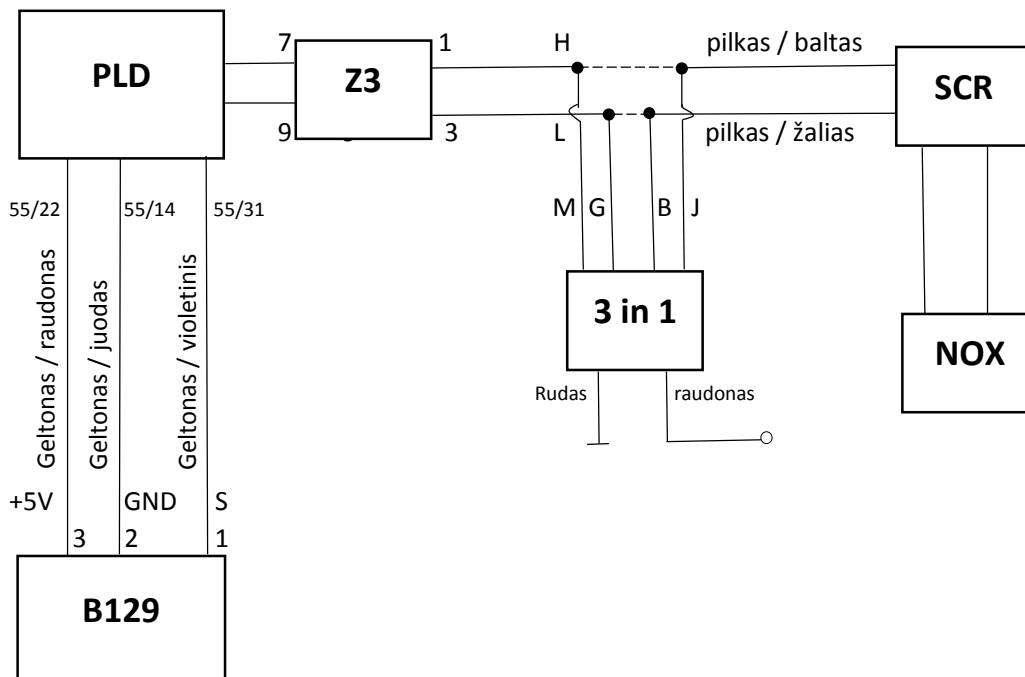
PLD

7

Z3

1

9

3

H

L

pilkas / baltas

pilkas / žalias

SCR

55/22

55/14

55/31

Geltonas / raudonas

Geltonas / juodas

Geltonas / violetinis

M

G

B

J

3 in 1

Rudas

raudonas

NOX

+5V

GND

S

3

2

1

B129